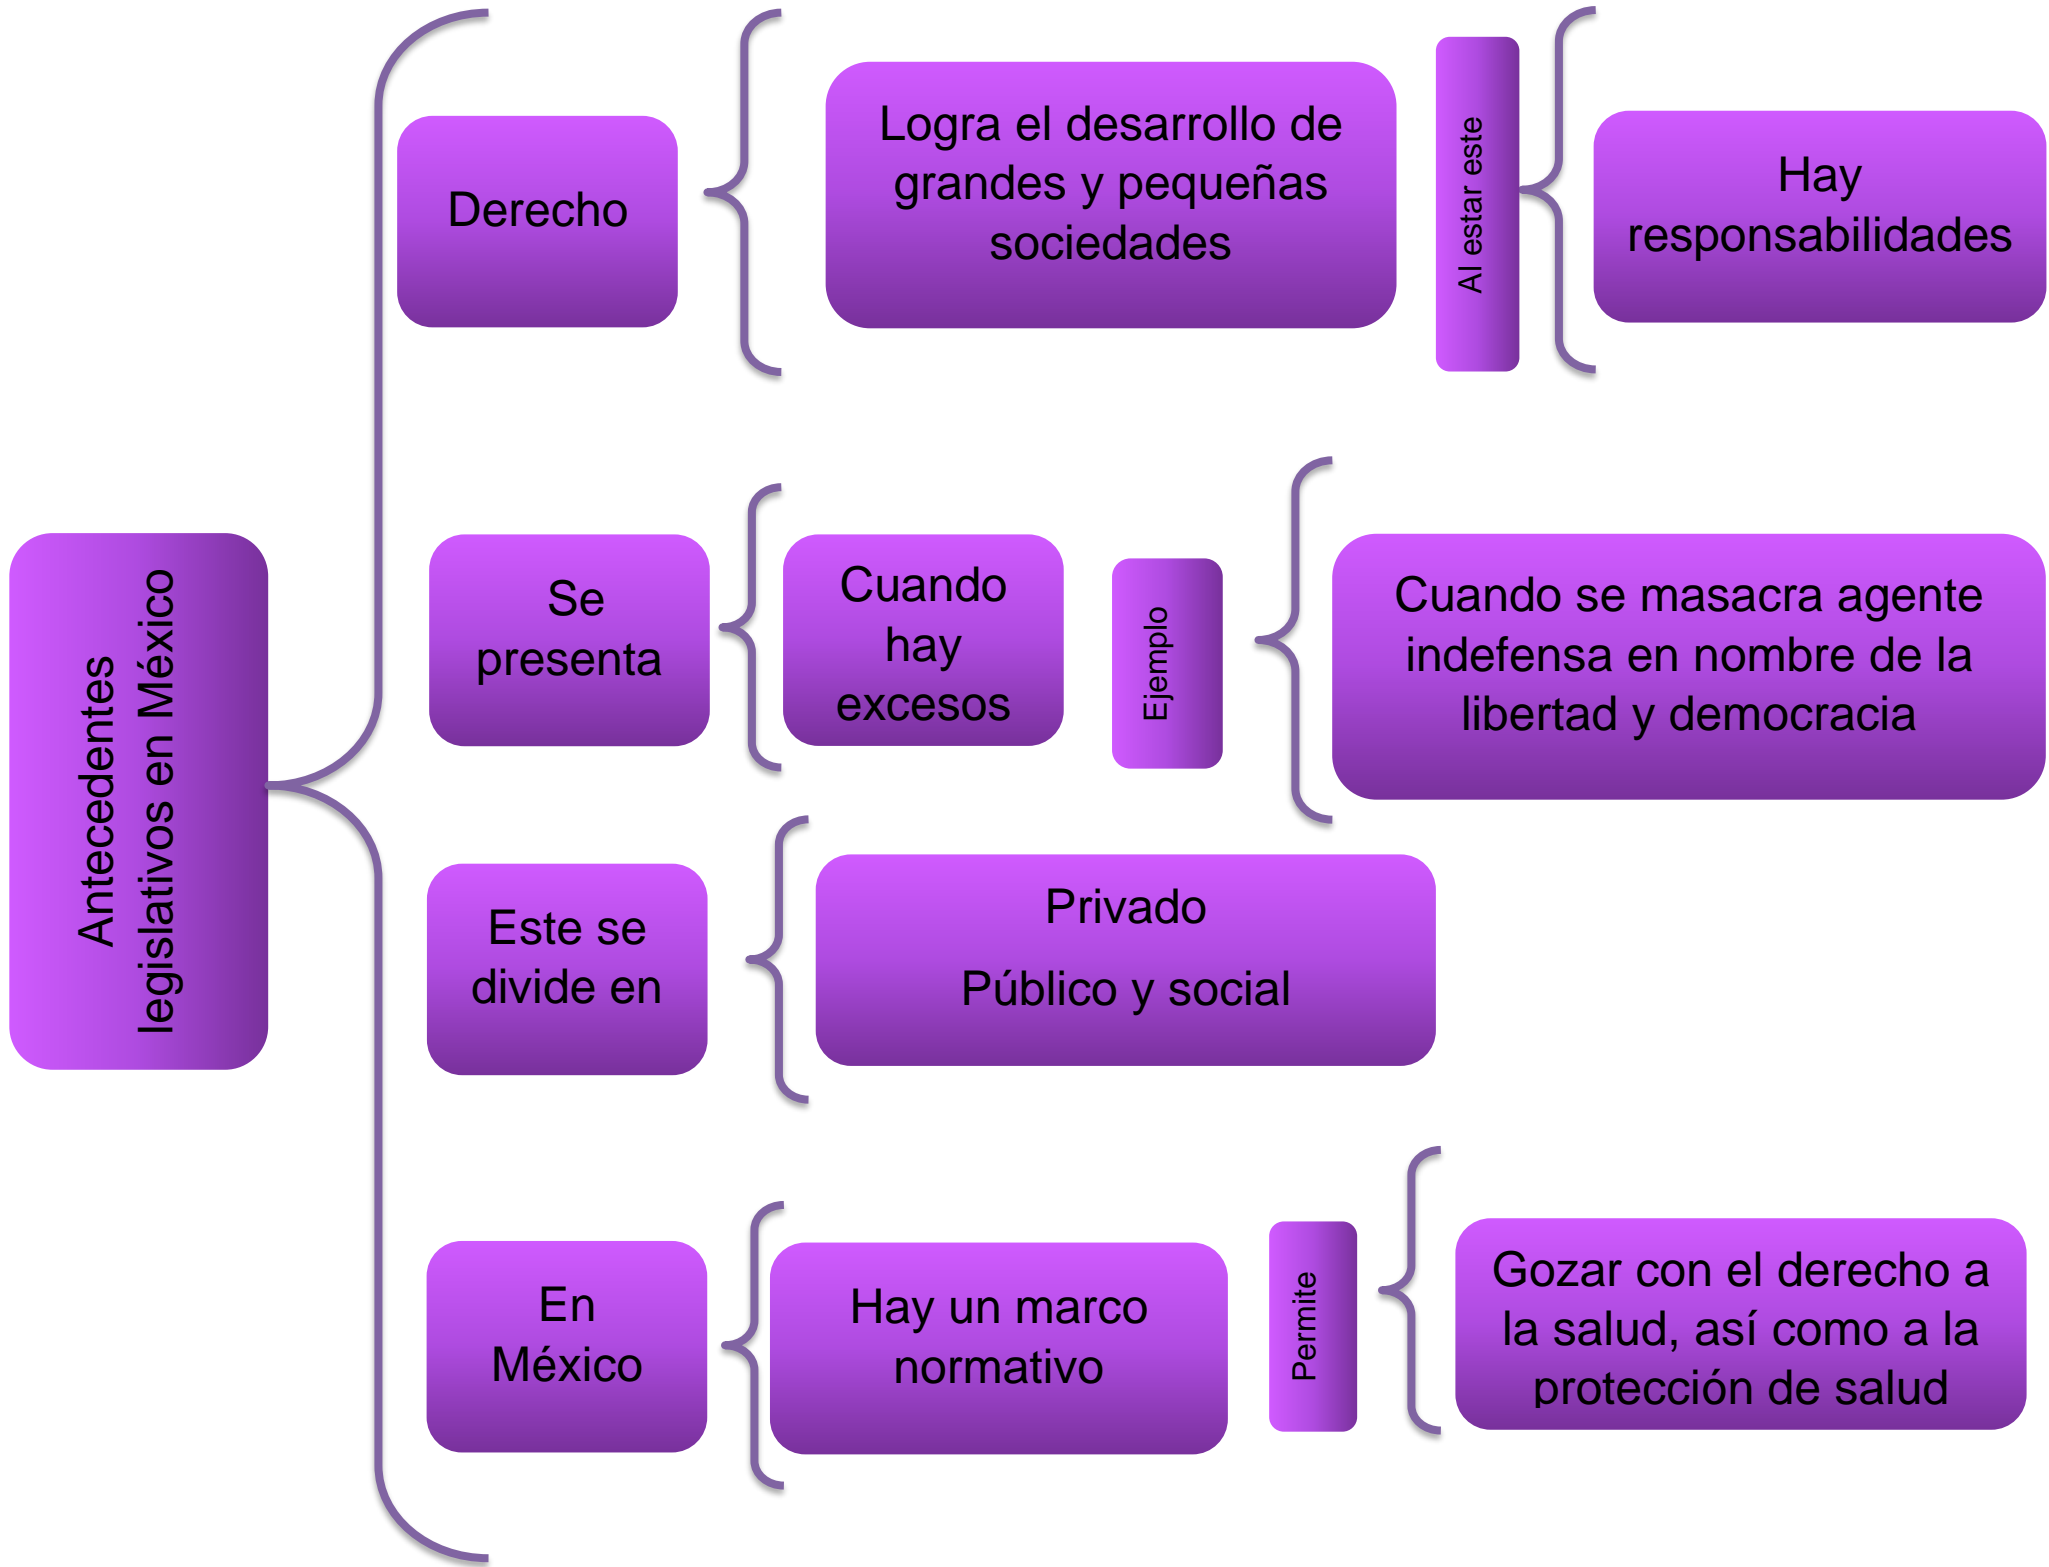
Antecedentes legislativos en México

Derecho

Logra el desarrollo de grandes y pequeñas sociedades

Al estar este

Hay responsabilidades

Se presenta

Cuando hay excesos

Ejemplo

Cuando se masacra agente indefensa en nombre de la libertad y democracia

Este se divide en

Privado

Público y social

En México

Hay un marco normativo

Permite

Gozar con el derecho a la salud, así como a la protección de salud